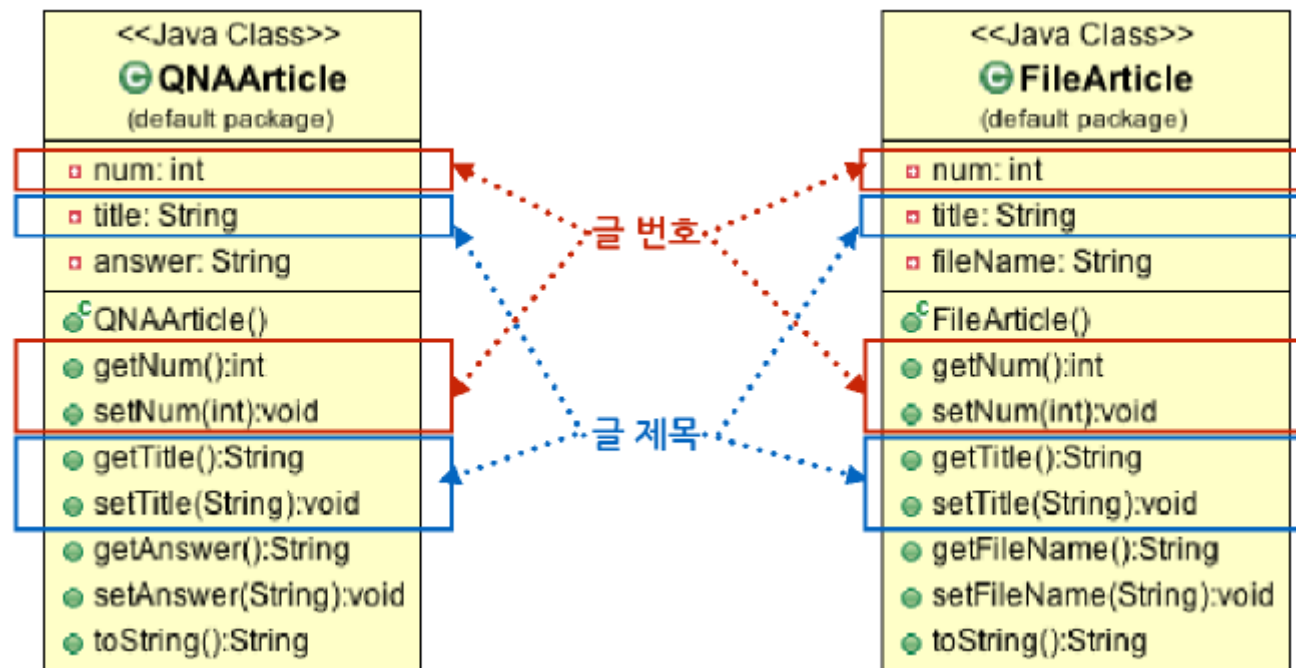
<<Java Class>>
QNAArticle
(default package)

num: int
title: String
answer: String

QNAArticle()
getNum():int
setNum(int):void
getTitle():String
setTitle(String):void
getAnswer():String
setAnswer(String):void
toString():String

글 번호

글 제목

<<Java Class>>
FileArticle
(default package)

num: int
title: String
fileName: String

FileArticle()
getNum():int
setNum(int):void
getTitle():String
setTitle(String):void
getFileName():String
setFileName(String):void
toString():String